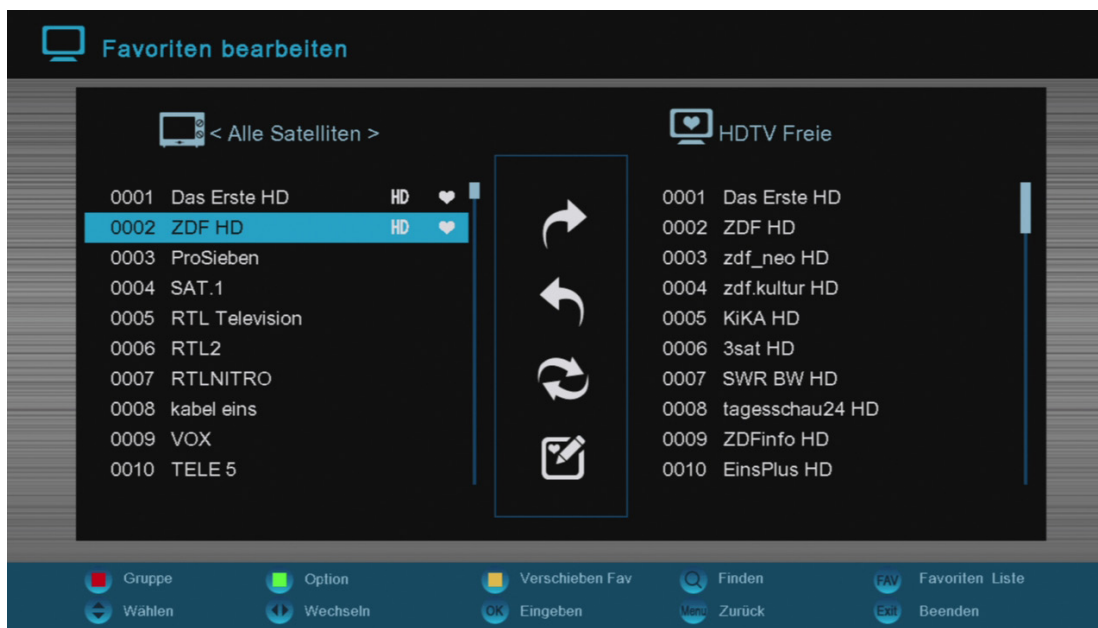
Favoriten bearbeiten

< Alle Satelliten >

0001 Das Erste HD HD
0002 ZDF HD HD
0003 ProSieben
0004 SAT.1
0005 RTL Television
0006 RTL2
0007 RTLNITRO
0008 kabel eins
0009 VOX
0010 TELE 5

HDTV Freie

0001 Das Erste HD
0002 ZDF HD
0003 zdf_neo HD
0004 zdf.kultur HD
0005 KiKA HD
0006 3sat HD
0007 SWR BW HD
0008 tagesschau24 HD
0009 ZDFinfo HD
0010 EinsPlus HD

Gruppe
Option
Verschieben Fav
Finden
FAV Favoriten Liste
Wählen
Wechseln
OK Eingeben
Menü Zurück
Exit Beenden